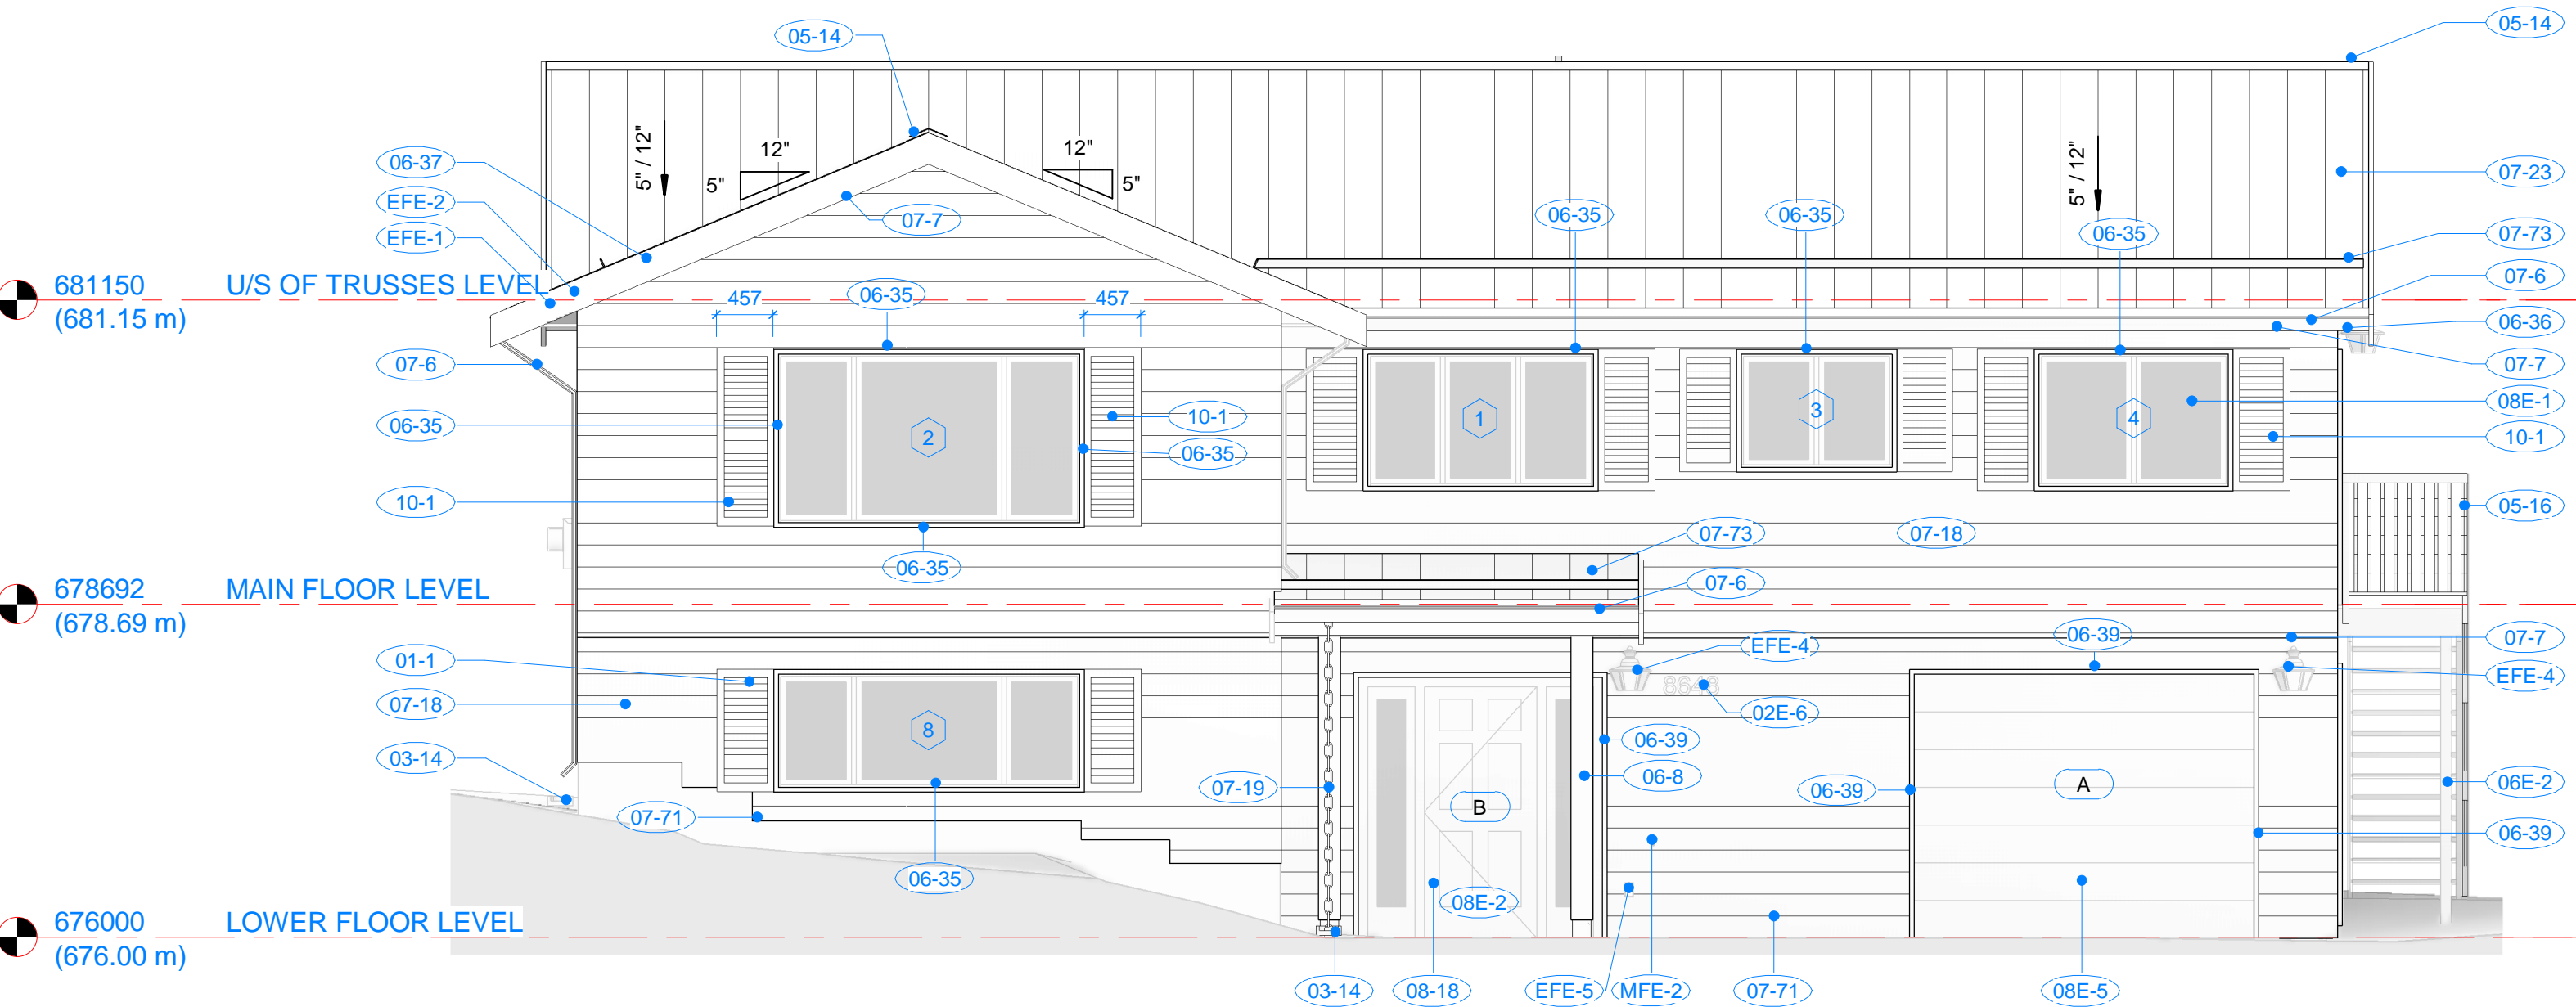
05-14
05-14
5" / 12"
12"
5"
12"
5"
5" / 12"
06-37
EFE-2
EFE-1
07-7
07-23
06-35
06-35
06-35
07-73
07-6
681150
(681.15 m)
U/S OF TRUSSES LEVEL
457
06-35
457
06-36
07-7
07-6
08E-1
06-35
2
10-1
06-35
1
3
4
10-1
10-1
05-16
06-35
07-73
07-18
678692
(678.69 m)
MAIN FLOOR LEVEL
07-6
01-1
06-39
07-7
EFE-4
EFE-4
07-18
8
8648
02E-6
06-39
03-14
07-19
06-8
06-39
A
06E-2
B
07-71
06-39
06-35
08E-2
676000
(676.00 m)
LOWER FLOOR LEVEL
03-14
08-18
EFE-5
MFE-2
07-71
08E-5